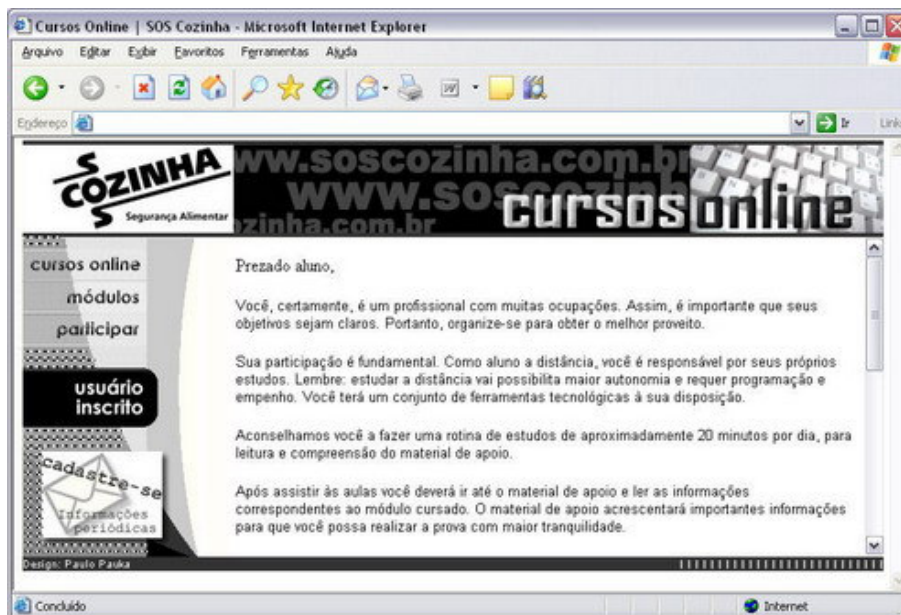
Cursos Online | SOS Cozinha - Microsoft Internet Explorer

Arquivo Editar Exibir Favoritos Ferramentas Ajuda

Endereço

Ir

Links

S
COZINHA
Segurança Alimentar

ww.soscozinha.com.br
WWW.SOSCOZINHA
zinha.com.br
cursos online

cursos online
módulos
participar

usuário inscrito

cadastre-se
Informações periódicas

Design: Paulo Pauka

Prezado aluno,

Você, certamente, é um profissional com muitas ocupações. Assim, é importante que seus objetivos sejam claros. Portanto, organize-se para obter o melhor proveito.

Sua participação é fundamental. Como aluno a distância, você é responsável por seus próprios estudos. Lembre: estudar a distância vai possibilita maior autonomia e requer programação e empenho. Você terá um conjunto de ferramentas tecnológicas à sua disposição.

Aconselhamos você a fazer uma rotina de estudos de aproximadamente 20 minutos por dia, para leitura e compreensão do material de apoio.

Após assistir às aulas você deverá ir até o material de apoio e ler as informações correspondentes ao módulo cursado. O material de apoio acrescentará importantes informações para que você possa realizar a prova com maior tranquilidade.

Concluído

Internet